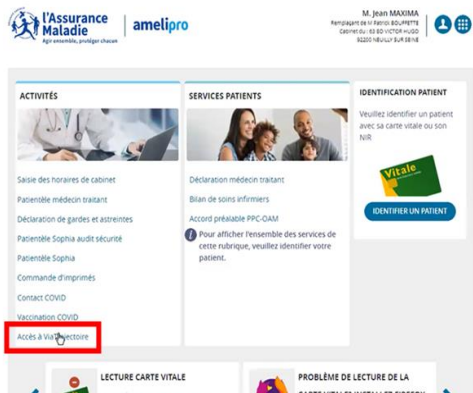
l'Assurance Maladie
Agir ensemble, protéger chacun

amelipro

M. Jean MAXIMA
Remplaçant de M Patrick BOUFFETTE
Cabinet du : 63 BD VICTOR HUGO
92200 NEUILLY SUR SEINE

ACTIVITÉS

Saisie des horaires de cabinet
Patientèle médecin traitant
Déclaration de gardes et astreintes
Patientèle Sophia audit sécurité
Patientèle Sophia
Commande d'imprimés
Contact COVID
Vaccination COVID
Accès à ViaTrajectoire

SERVICES PATIENTS

Déclaration médecin traitant
Bilan de soins infirmiers
Accord préalable PPC-OAM
Pour afficher l'ensemble des services de cette rubrique, veuillez identifier votre patient.

IDENTIFICATION PATIENT

Veuillez identifier un patient avec sa carte vitale ou son NIR

Vitale

IDENTIFIER UN PATIENT

LECTURE CARTE VITALE

PROBLÈME DE LECTURE DE LA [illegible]